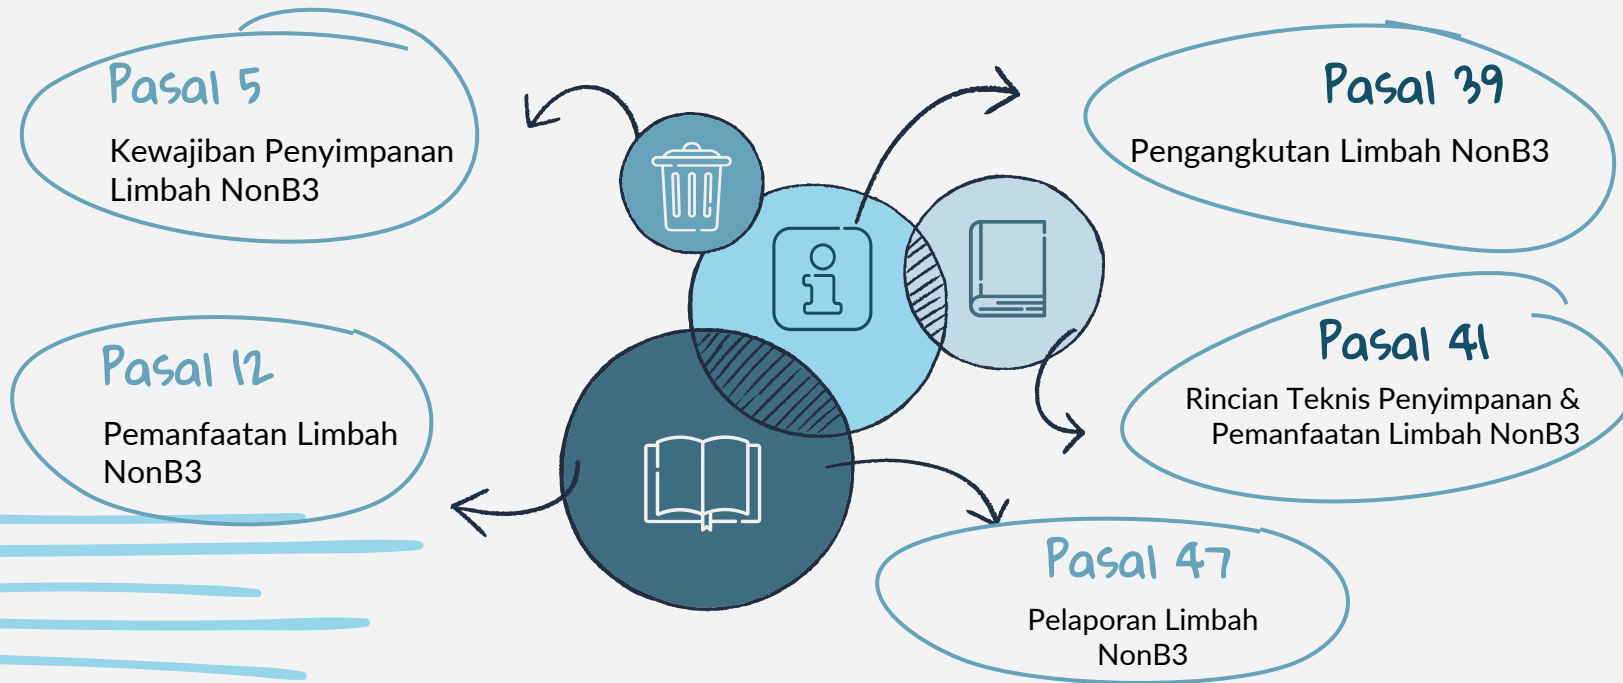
Pasal 5
Kewajiban Penyimpanan Limbah NonB3

Pasal 39
Pengangkutan Limbah NonB3

Pasal 12
Pemanfaatan Limbah NonB3

Pasal 41
Rincian Teknis Penyimpanan & Pemanfaatan Limbah NonB3

Pasal 47
Pelaporan Limbah NonB3